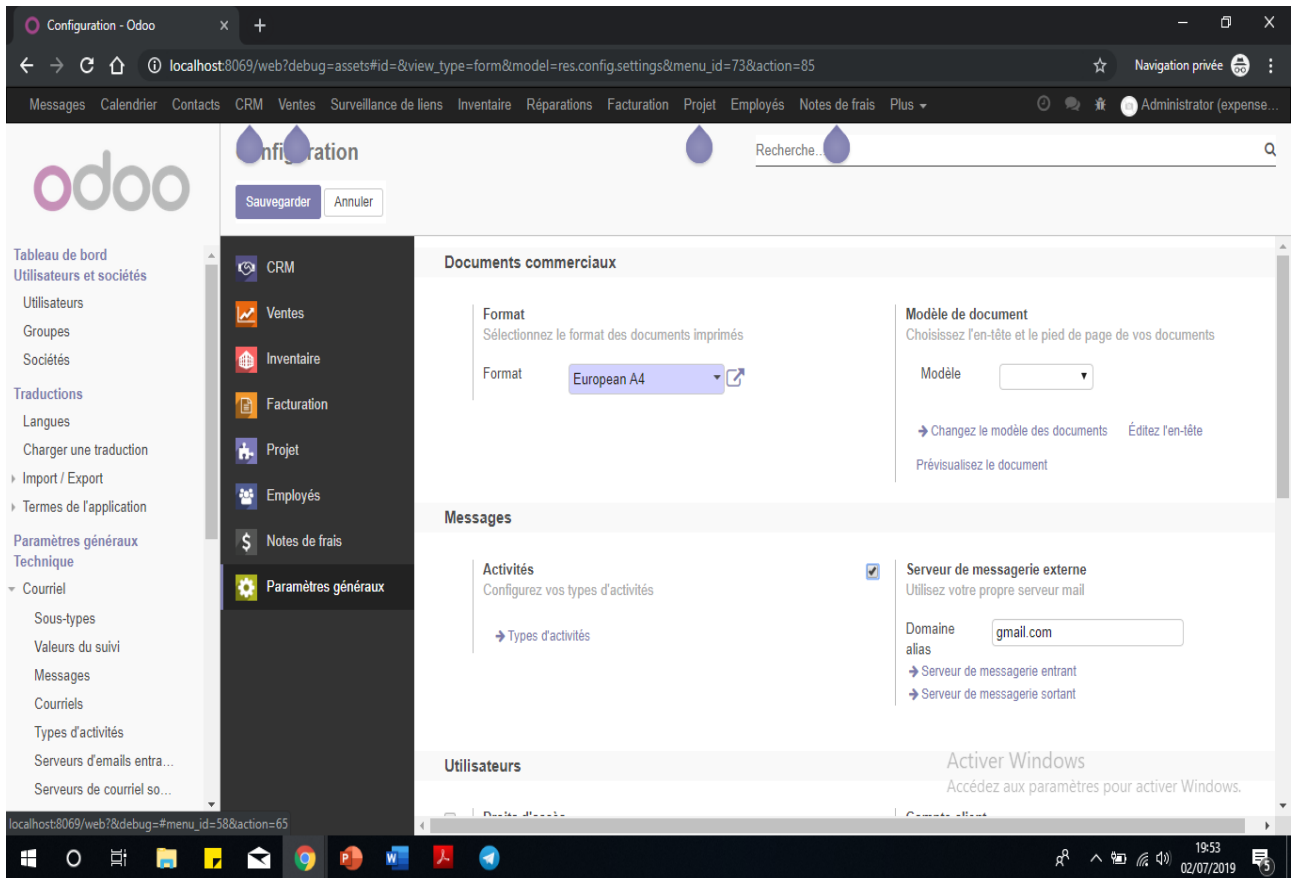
Configuration - Odoo ×

localhost:8069/web?debug=assets#id=&view_type=form&model=res.config.settings&menu_id=73&action=85

Navigation privée

Messages Calendrier Contacts CRM Ventes Surveillance de liens Inventaire Réparations Facturation Projet Employés Notes de frais Plus

Administrator (expense...

odoo

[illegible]nfig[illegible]ration

Recherche...

Sauvegarder Annuler

Tableau de bord
Utilisateurs et sociétés
Utilisateurs
Groupes
Sociétés
Traductions
Langues
Charger une traduction
Import / Export
Termes de l'application
Paramètres généraux
Technique
Courriel
Sous-types
Valeurs du suivi
Messages
Courriels
Types d'activités
Serveurs d'emails entra...
Serveurs de courriel so...

CRM
Ventes
Inventaire
Facturation
Projet
Employés
Notes de frais
Paramètres généraux

Documents commerciaux

Format
Sélectionnez le format des documents imprimés
Format European A4

Modèle de document
Choisissez l'en-tête et le pied de page de vos documents
Modèle
→ Changez le modèle des documents Éditez l'en-tête
Prévisualisez le document

Messages

Activités
Configurez vos types d'activités
→ Types d'activités

Serveur de messagerie externe
Utilisez votre propre serveur mail
Domaine alias gmail.com
→ Serveur de messagerie entrant
→ Serveur de messagerie sortant

Utilisateurs

Activer Windows
Accédez aux paramètres pour activer Windows.

localhost:8069/web?&debug=#menu_id=58&action=65

19:53
02/07/2019
5